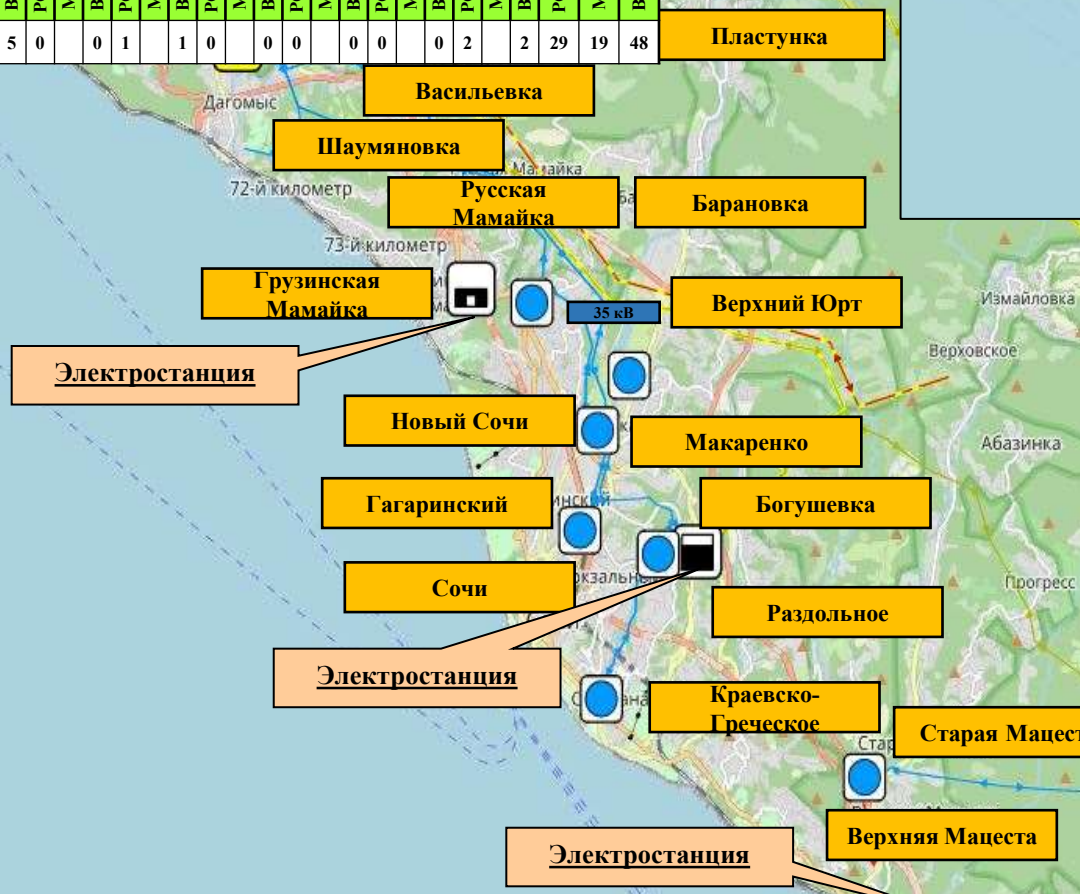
| В | Р | М | В | Р | М | В | Р | М | В | Р | М | В | Р | М | В | Р | М | В | Р | М | В |
|---|---|---|---|---|---|---|---|---|---|---|---|---|---|---|---|---|---|---|---|---|---|
| 5 | 0 | | 0 | 1 | | 1 | 0 | | 0 | 0 | | 0 | 0 | | 0 | 2 | | 2 | 29 | 19 | 48 |

Пластунка

Васильевка

Дагомыс

Шаумяновка

Мамайка

72-й километр

Русская Мамайка

Барановка

73-й километр

Грузинская Мамайка

35 кВ

Верхний Юрт

Измайловка

Верховское

Электростанция

Новый Сочи

Макаренко

Абазинка

Гагаринский

Богушевка

Сочи

Прогресс

Раздольное

Электростанция

Краевско-Греческое

Старая Мацест

Верхняя Мацеста

Электростанция